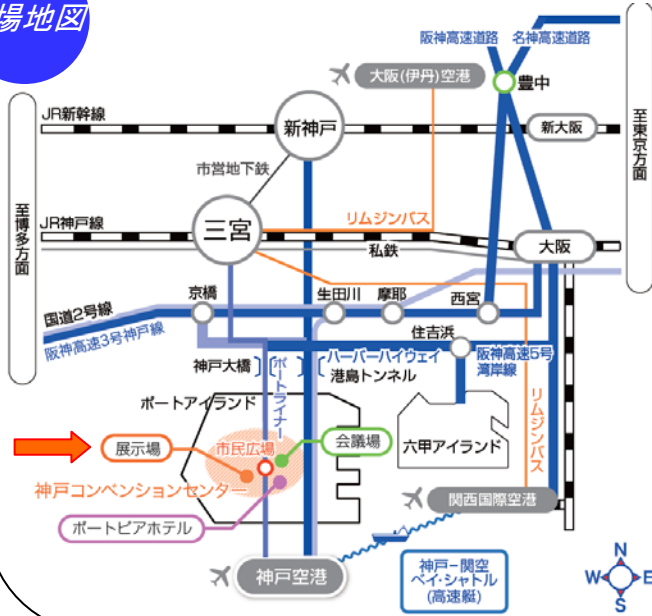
場地図

阪神高速道路
名神高速道路
大阪(伊丹)空港
豊中
至東京方面
JR新幹線
新神戸
新大阪
市営地下鉄
至博多方面
JR神戸線
三宮
リムジンバス
私鉄
大阪
京橋
生田川
摩耶
西宮
国道2号線
阪神高速3号神戸線
住吉浜
神戸大橋
ポートライナー
ハーバーハイウェイ
港島トンネル
阪神高速5号湾岸線
ポートアイランド
リムジンバス
展示場
市民広場
会議場
六甲アイランド
神戸コンベンションセンター
関西国際空港
ポートピアホテル
神戸空港
神戸ー関空ベイ・シャトル(高速艇)
N
W
E
S